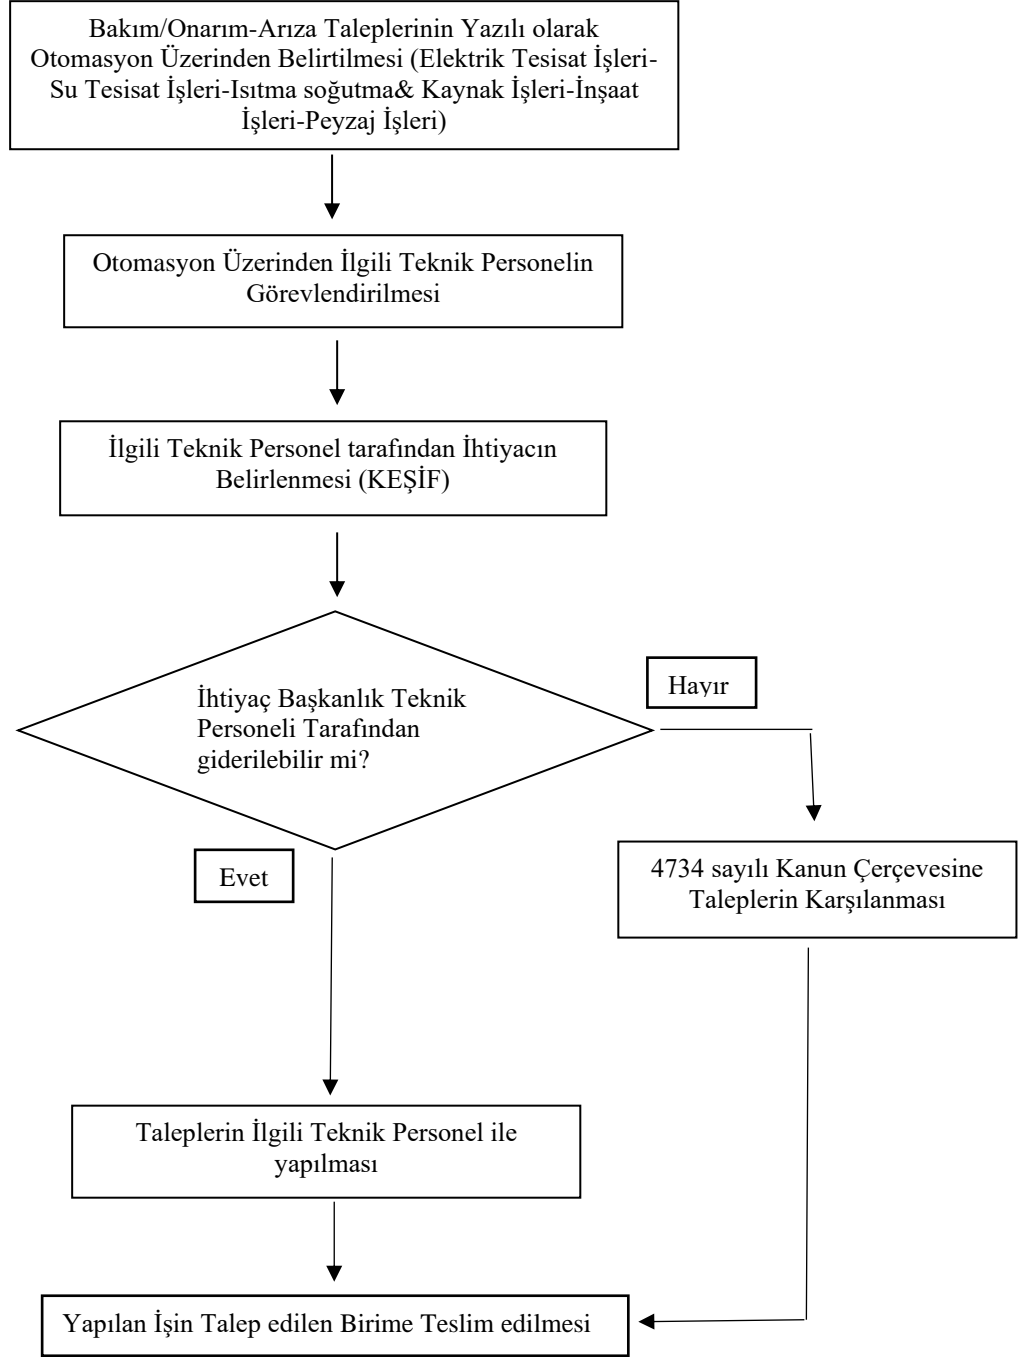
Bakım/Onarım-Arıza Taleplerinin Yazılı olarak Otomasyon Üzerinden Belirtilmesi (Elektrik Tesisat İşleri-Su Tesisat İşleri-Isıtma soğutma& Kaynak İşleri-İnşaat İşleri-Peyzaj İşleri)

Otomasyon Üzerinden İlgili Teknik Personelin Görevlendirilmesi

İlgili Teknik Personel tarafından İhtiyacın Belirlenmesi (KEŞİF)

İhtiyaç Başkanlık Teknik Personeli Tarafından giderilebilir mi?

Hayır

4734 sayılı Kanun Çerçevesine Taleplerin Karşılanması

Evet

Taleplerin İlgili Teknik Personel ile yapılması

Yapılan İşin Talep edilen Birime Teslim edilmesi